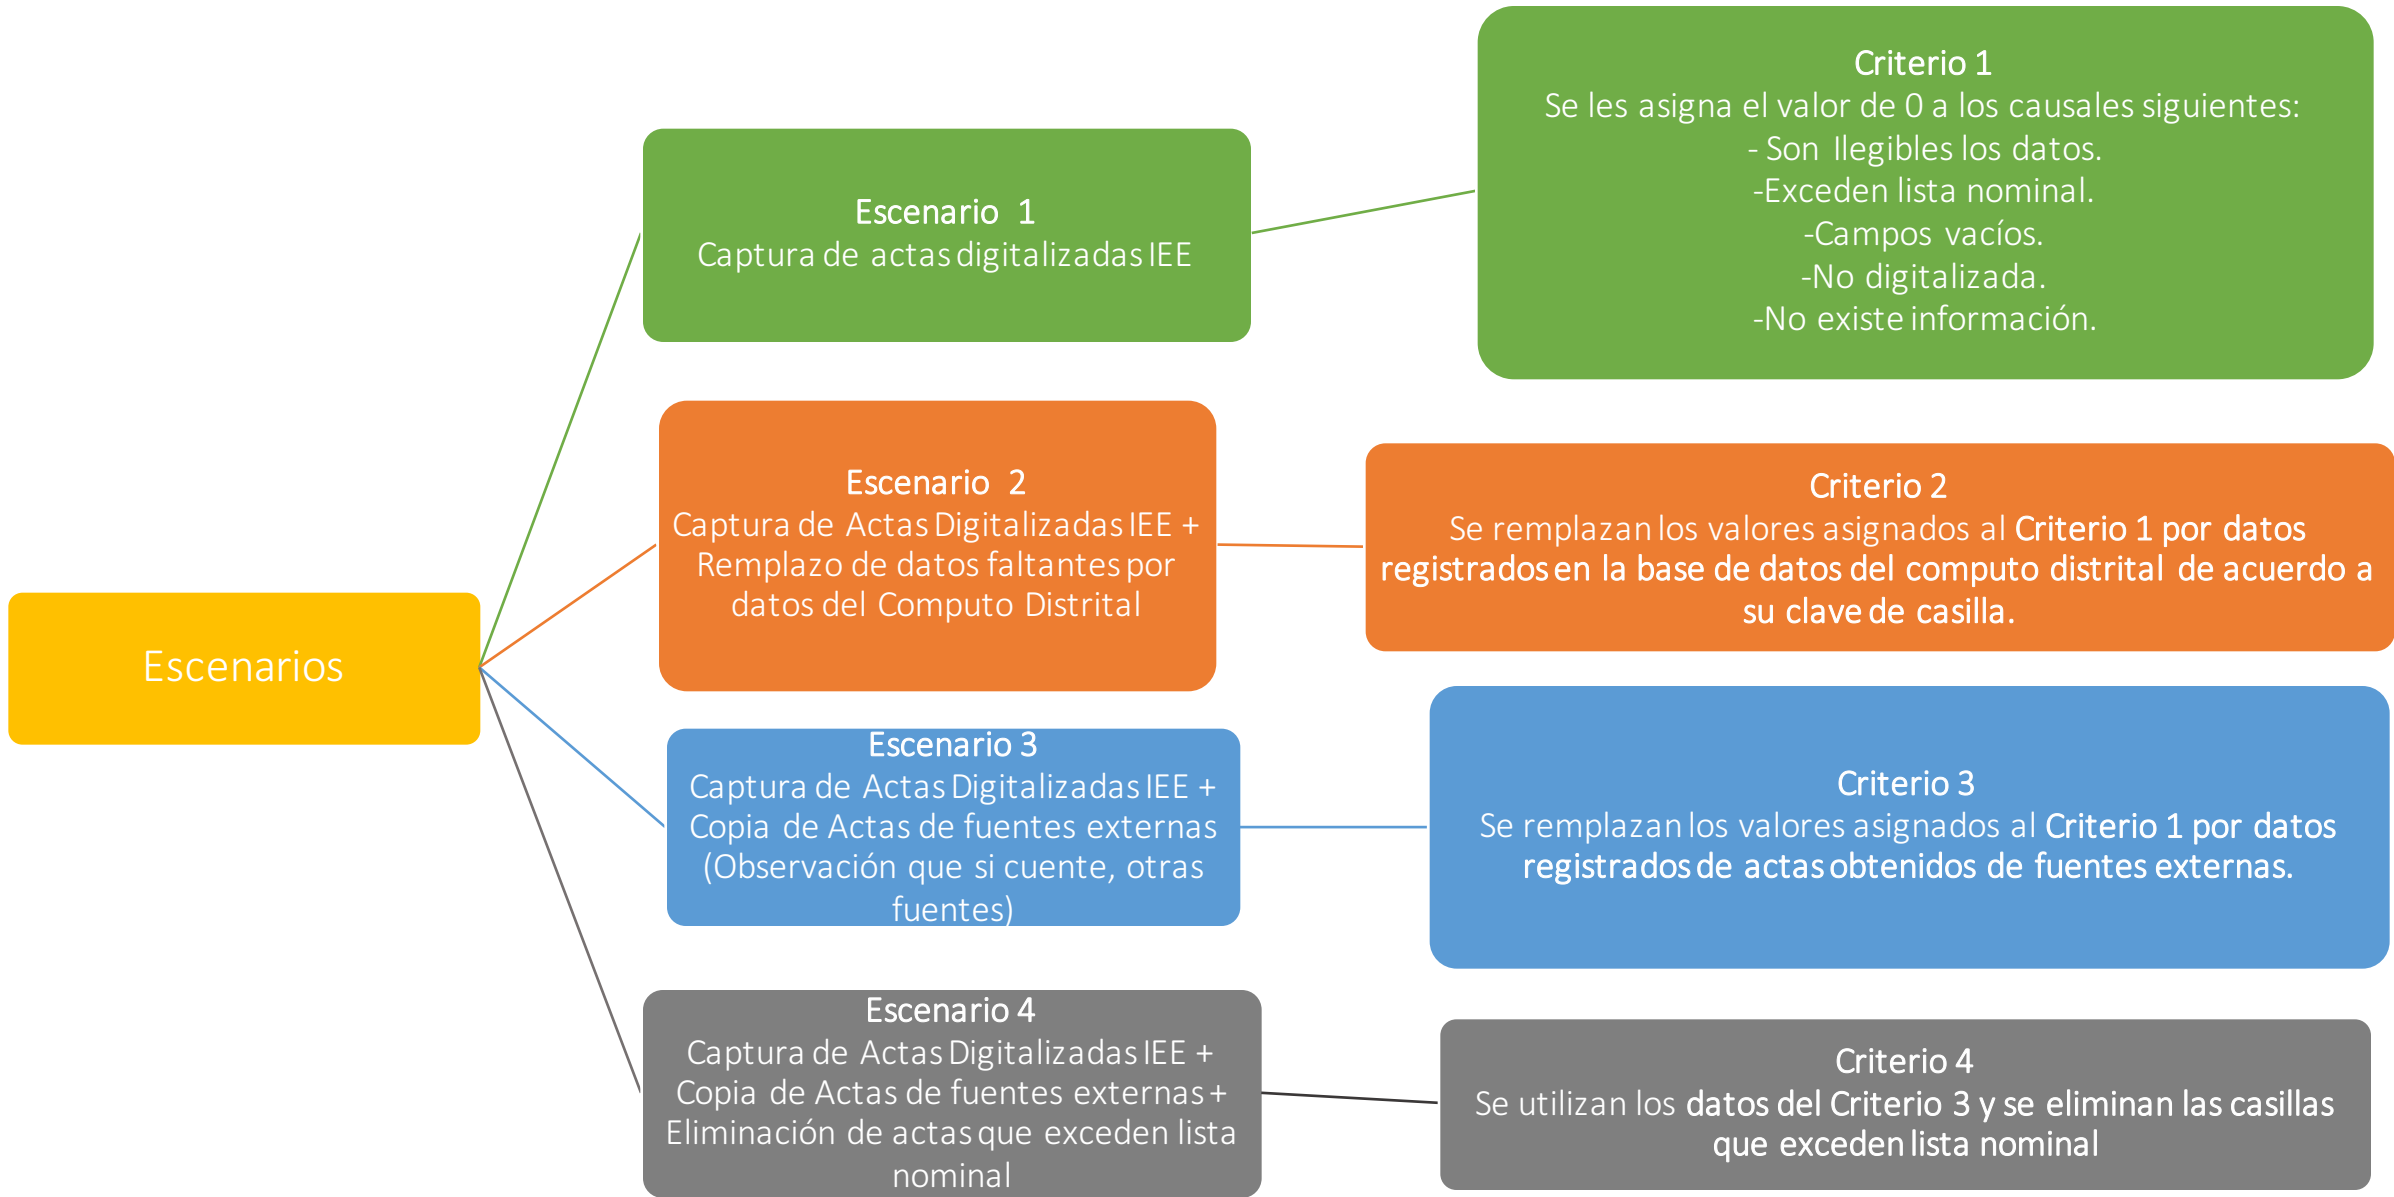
Escenarios

Escenario 1
Captura de actas digitalizadas IEE

Criterio 1
Se les asigna el valor de 0 a los causales siguientes:
- Son Ilegibles los datos.
-Exceden lista nominal.
-Campos vacíos.
-No digitalizada.
-No existe información.

Escenario 2
Captura de Actas Digitalizadas IEE + Remplazo de datos faltantes por datos del Computo Distrital

Criterio 2
Se remplazan los valores asignados al Criterio 1 por datos registrados en la base de datos del computo distrital de acuerdo a su clave de casilla.

Escenario 3
Captura de Actas Digitalizadas IEE + Copia de Actas de fuentes externas (Observación que si cuente, otras fuentes)

Criterio 3
Se remplazan los valores asignados al Criterio 1 por datos registrados de actas obtenidos de fuentes externas.

Escenario 4
Captura de Actas Digitalizadas IEE + Copia de Actas de fuentes externas + Eliminación de actas que exceden lista nominal

Criterio 4
Se utilizan los datos del Criterio 3 y se eliminan las casillas que exceden lista nominal